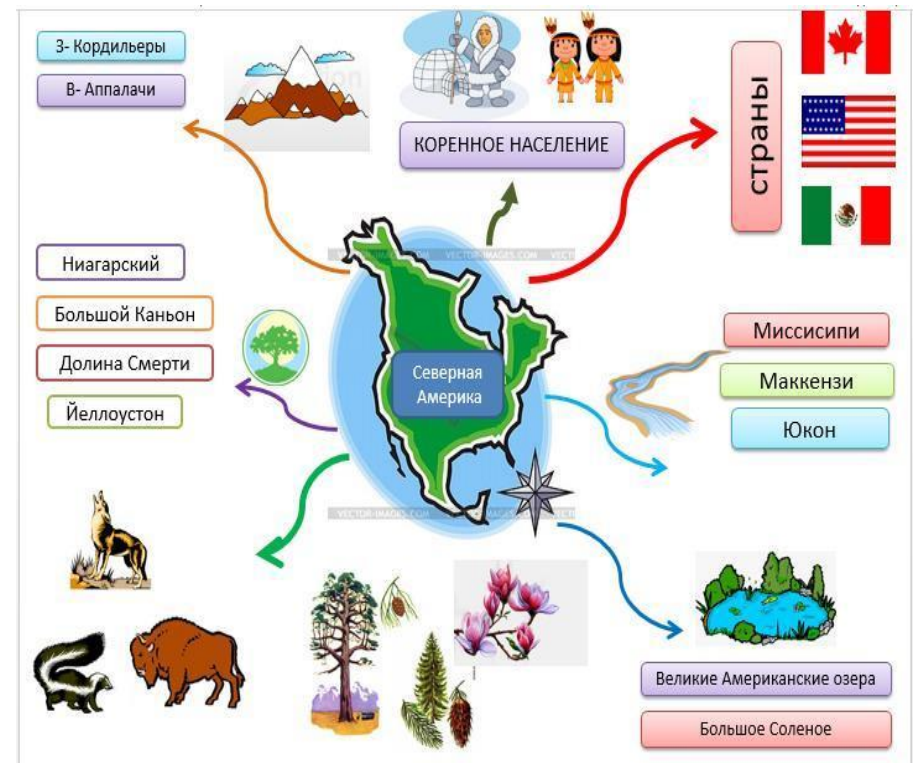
З- Кордильеры

В- Аппалачи

КОРЕННОЕ НАСЕЛЕНИЕ

страны

Ниагарский

Большой Каньон

Долина Смерти

Йеллоустон

Северная Америка

Миссисипи

Маккензи

Юкон

VECTOR-IMAGES.COM

Великие Американские озера

Большое Соленое